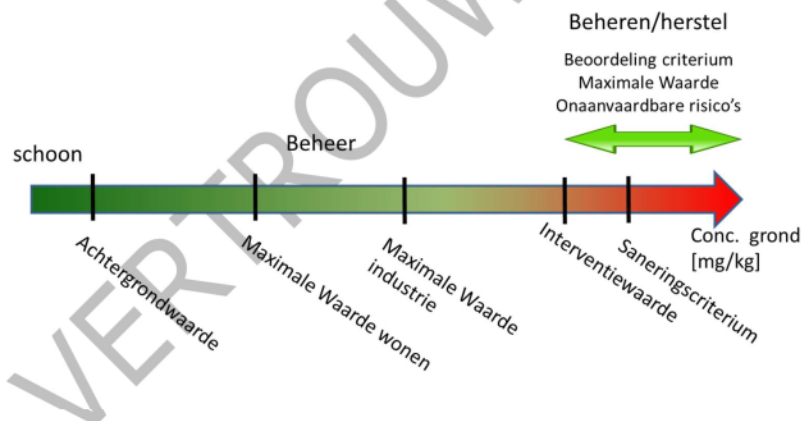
Beheren/herstel

Beoordeling criterium
Maximale Waarde
Onaanvaardbare risico's

schoon

Beheer

Achtergrondwaarde

Maximale Waarde wonen

Maximale Waarde industrie

Interventiewaarde

Saneringscriterium

Conc. grond [mg/kg]

VERTROUW